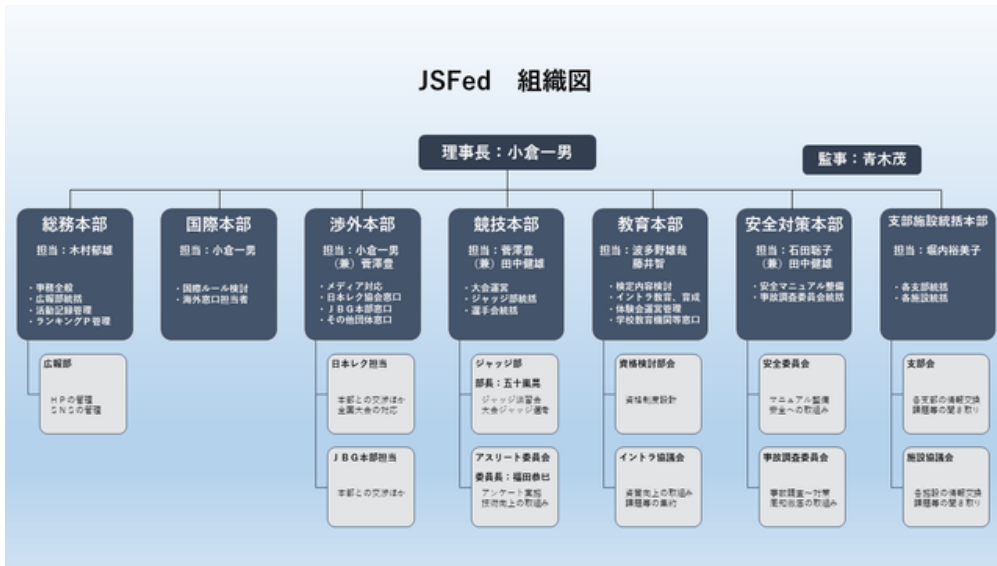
JSFed　組織図

理事長：小倉一男

監事：青木茂

総務本部
担当：木村郁雄
・事務全般
・広報部統括
・活動記録管理
・ランキングP管理

広報部
HPの管理
SNSの管理

国際本部
担当：小倉一男
・国際ルール検討
・海外窓口担当者

渉外本部
担当：小倉一男
（兼）菅澤豊
・メディア対応
・日本レク協会窓口
・JBG本部窓口
・その他団体窓口

日本レク担当
本部との交渉ほか
全国大会の対応

JBG本部担当
本部との交渉ほか

競技本部
担当：菅澤豊
（兼）田中健雄
・大会運営
・ジャッジ部統括
・選手会統括

ジャッジ部
部長：五十嵐晃
ジャッジ派遣ほか
大会ジャッジ選考

アスリート委員会
委員長：福田恭巳
アンケート実施
技術向上の取組み

教育本部
担当：波多野雄哉
藤井智
・検定内容検討
・イントラ教官、育成
・体験会運営管理
・学校教育機関等窓口

資格検討部会
資格制度設計

イントラ協議会
資質向上の取組み
課題等の集約

安全対策本部
担当：石田聡子
（兼）田中健雄
・安全マニュアル整備
・事故調査委員会統括

安全委員会
マニュアル整備
安全への取組み

事故調査委員会
事故調査〜対策
周知徹底の取組み

支部施設統括本部
担当：堀内裕美子
・各支部統括
・各施設統括

支部会
各支部の情報交換
課題等の聞き取り

施設協議会
各施設の情報交換
課題等の聞き取り